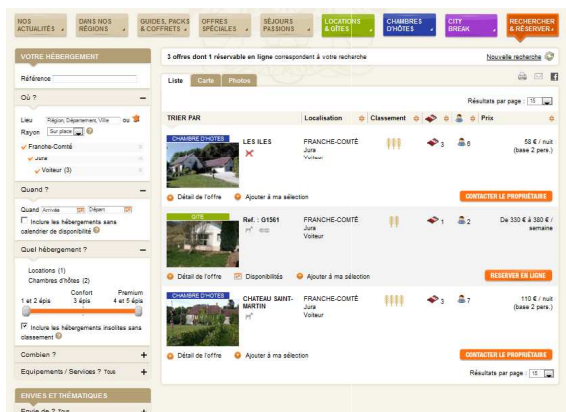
NOS ACTUALITÉS | DANS NOS RÉGIONS | GUIDES, PACKS & COFFRETS | OFFRES SPÉCIALES | SÉJOURS PASSIONS | LOCATIONS & GÎTES | CHAMBRES D'HÔTES | CITY BREAK | RECHERCHER & RÉSERVER

VOTRE HÉBERGEMENT

Référence

Où ?

Lieu Région, Département, Ville ou
Rayon Sur place

Franche-Comté
Jura
Voiteur (3)

Quand ?

Quand Arrivée Départ
Inclure les hébergements sans calendrier de disponibilité

Quel hébergement ?

Locations (1)
Chambres d'hôtes (2)

Confort
1 et 2 épis | 3 épis | Premium 4 et 5 épis

Inclure les hébergements insolites sans classement

Combien ?

Equipements / Services ? Tous

ENVIES ET THÉMATIQUES

Envie de ? Tous

3 offres dont 1 réservable en ligne correspondent à votre recherche

Nouvelle recherche

Liste | Carte | Photos

Résultats par page : 15

| TRIER PAR | Localisation | Classement | | | Prix |
|---|---|---|---|---|---|
| CHAMBRE D'HÔTES LES ILES | FRANCHE-COMTÉ Jura Voiteur | | 3 | 6 | 58 € / nuit (base 2 pers.) |
| GÎTE Réf. : G1561 | FRANCHE-COMTÉ Jura Voiteur | | 1 | 2 | De 330 € à 380 € / semaine |
| CHAMBRE D'HÔTES CHATEAU SAINT-MARTIN | FRANCHE-COMTÉ Jura Voiteur | | 3 | 7 | 110 € / nuit (base 2 pers.) |

Détail de l'offre | Ajouter à ma sélection | CONTACTER LE PROPRIÉTAIRE

Détail de l'offre | Disponibilités | Ajouter à ma sélection | RESERVER EN LIGNE

Détail de l'offre | Ajouter à ma sélection | CONTACTER LE PROPRIÉTAIRE

Résultats par page : 15